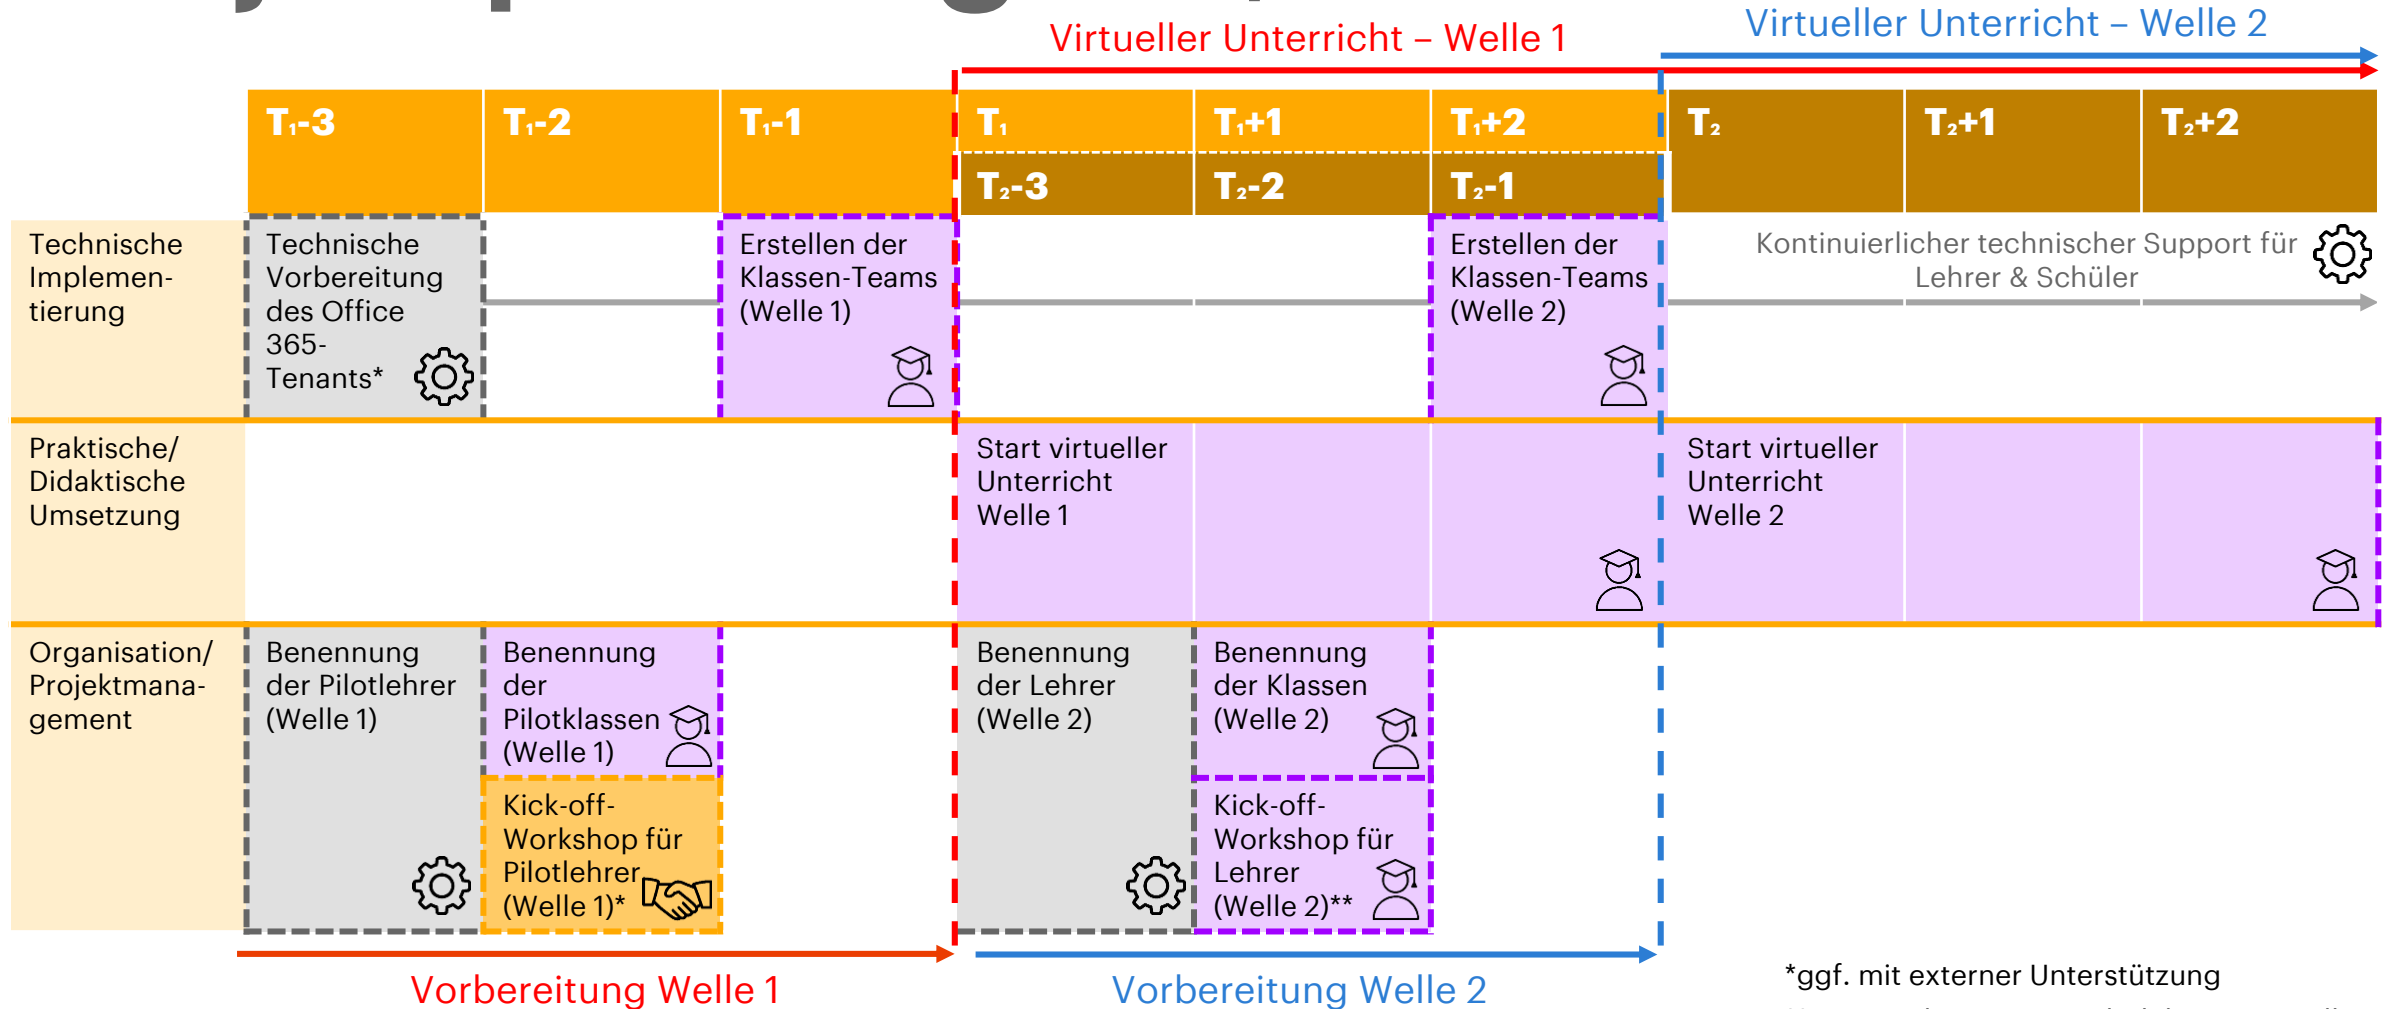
Virtueller Unterricht – Welle 1

Virtueller Unterricht – Welle 2

| | $T_1$-3 | $T_1$-2 | $T_1$-1 | $T_1$ / $T_2$-3 | $T_1$+1 / $T_2$-2 | $T_1$+2 / $T_2$-1 | $T_2$ | $T_2$+1 | $T_2$+2 |
|---|---|---|---|---|---|---|---|---|---|
| Technische Implementierung | Technische Vorbereitung des Office 365-Tenants* | | Erstellen der Klassen-Teams (Welle 1) | | | Erstellen der Klassen-Teams (Welle 2) | Kontinuierlicher technischer Support für Lehrer & Schüler | | |
| Praktische/ Didaktische Umsetzung | | | | Start virtueller Unterricht Welle 1 | | | Start virtueller Unterricht Welle 2 | | |
| Organisation/ Projektmanagement | Benennung der Pilotlehrer (Welle 1) | Benennung der Pilotklassen (Welle 1); Kick-off-Workshop für Pilotlehrer (Welle 1)* | | Benennung der Lehrer (Welle 2) | Benennung der Klassen (Welle 2); Kick-off-Workshop für Lehrer (Welle 2)** | | | | |

Vorbereitung Welle 1

Vorbereitung Welle 2

*ggf. mit externer Unterstützung